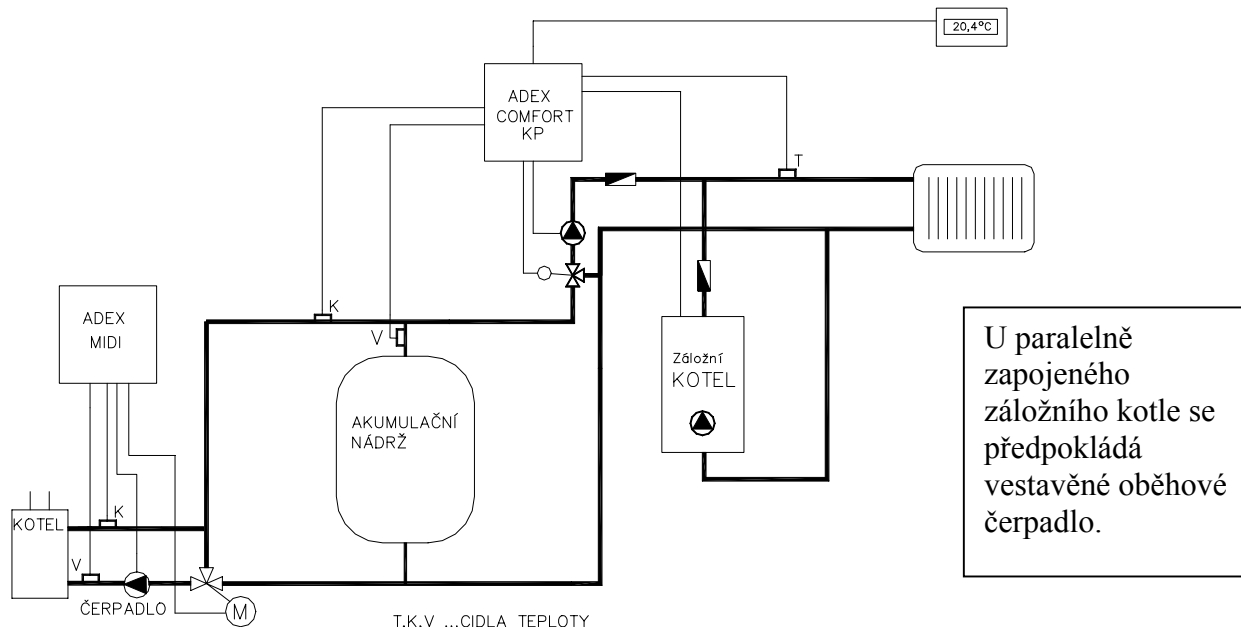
20,4°C

ADEX COMFORT KP

T

ADEX MIDI

K

V

AKUMULAČNÍ NÁDRŽ

Záložní KOTEL

U paralelně zapojeného záložního kotle se předpokládá vestavěné oběhové čerpadlo.

KOTEL

K

V

ČERPADLO

M

T.K.V ...CIDLA TEPLOTY